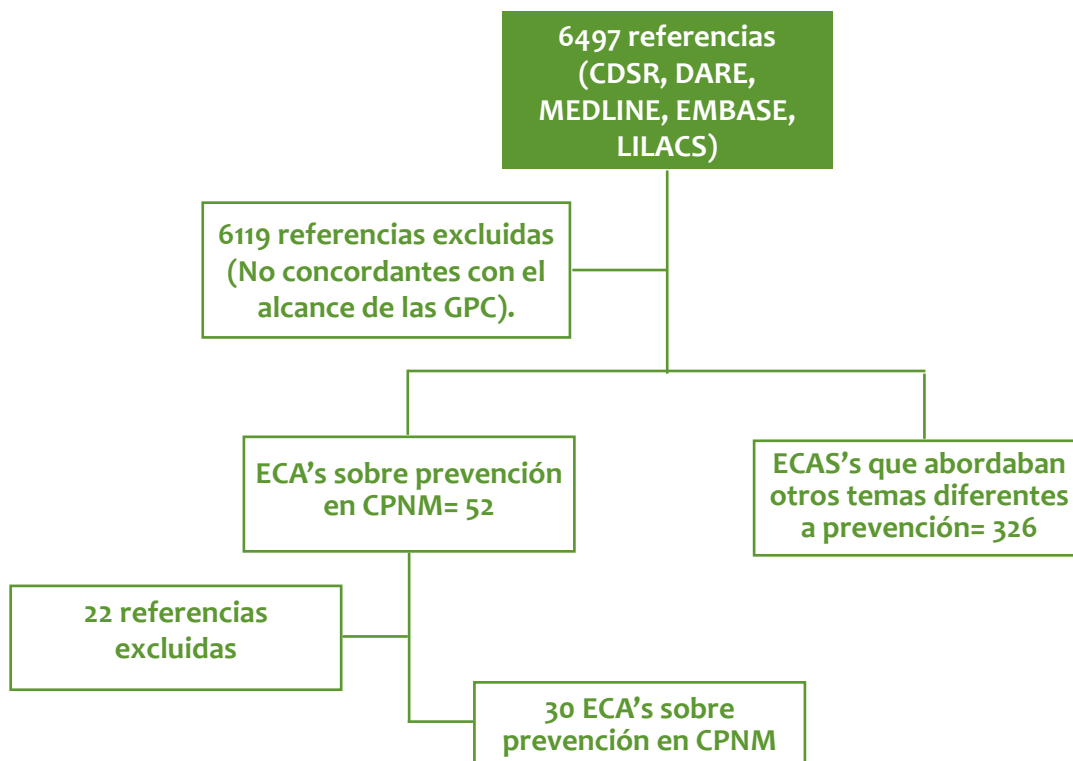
6497 referencias (CDSR, DARE, MEDLINE, EMBASE, LILACS)

6119 referencias excluidas (No concordantes con el alcance de las GPC).

ECA's sobre prevención en CPNM= 52

ECAS's que abordaban otros temas diferentes a prevención= 326

22 referencias excluidas

30 ECA's sobre prevención en CPNM